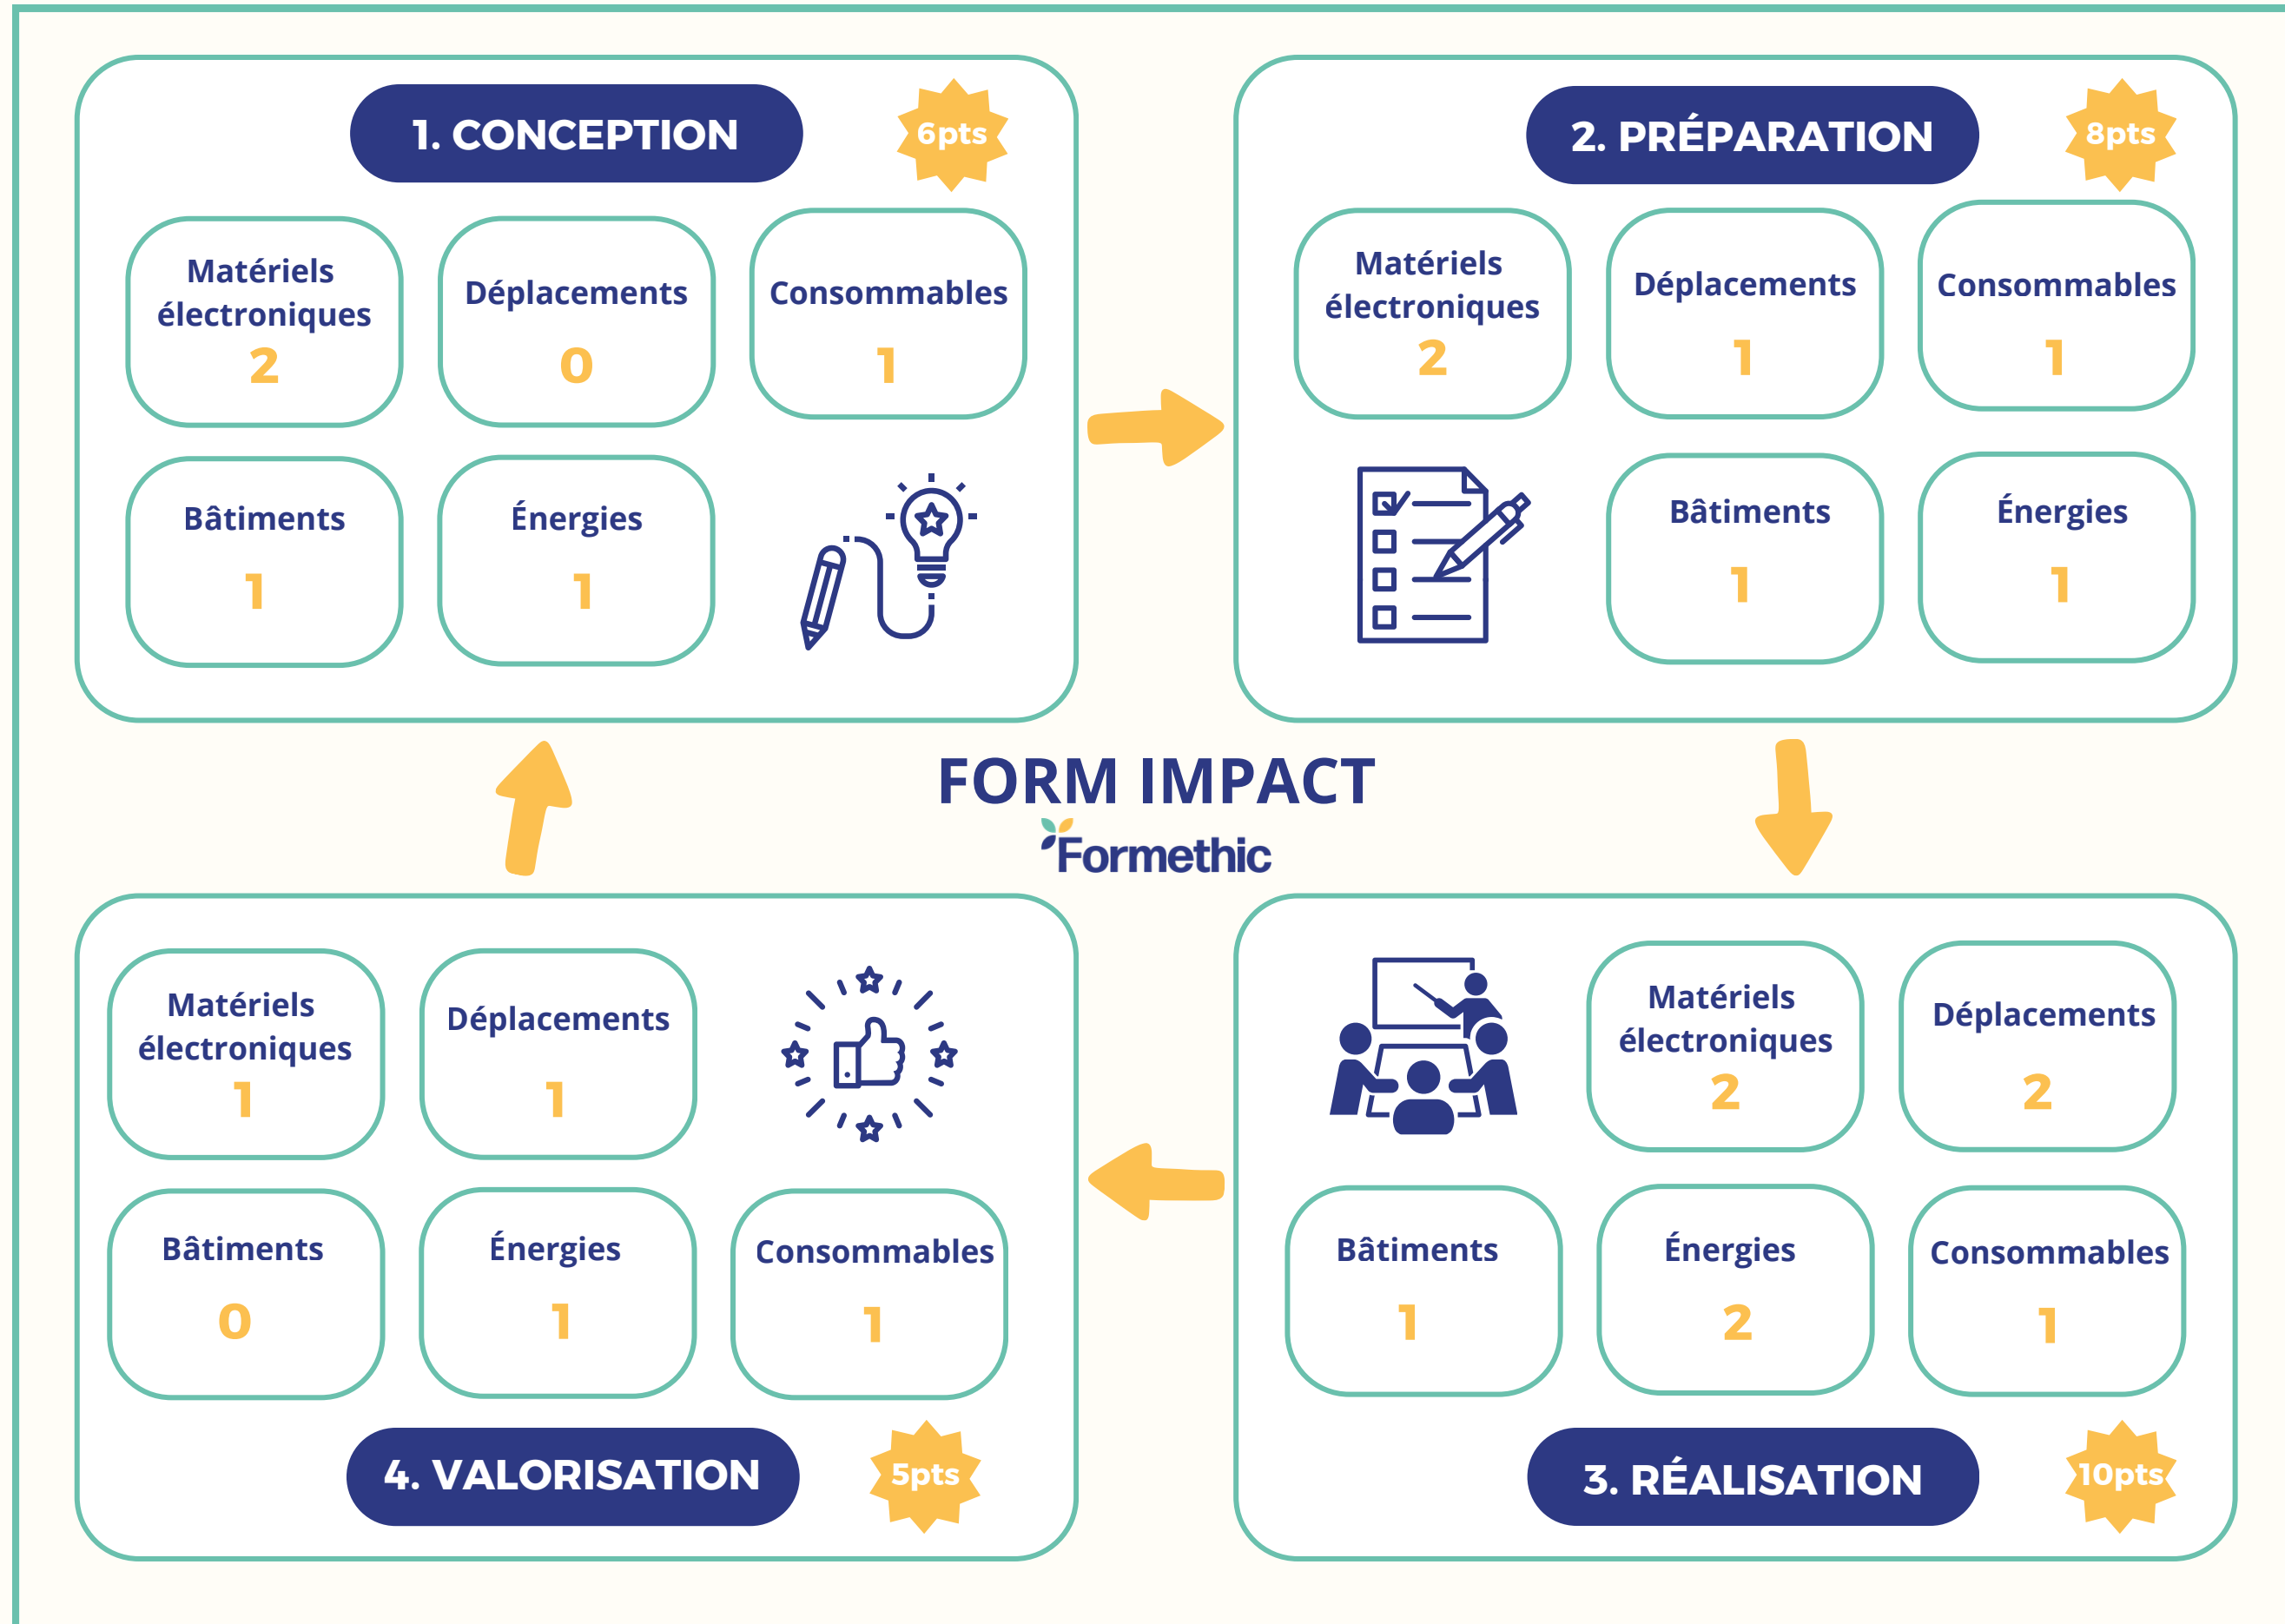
1. CONCEPTION

6pts

Matériels électroniques
2

Déplacements
0

Consommables
1

Bâtiments
1

Énergies
1

2. PRÉPARATION

8pts

Matériels électroniques
2

Déplacements
1

Consommables
1

Bâtiments
1

Énergies
1

FORM IMPACT

Formethic

Matériels électroniques
1

Déplacements
1

Bâtiments
0

Énergies
1

Consommables
1

4. VALORISATION

5pts

Matériels électroniques
2

Déplacements
2

Bâtiments
1

Énergies
2

Consommables
1

3. RÉALISATION

10pts